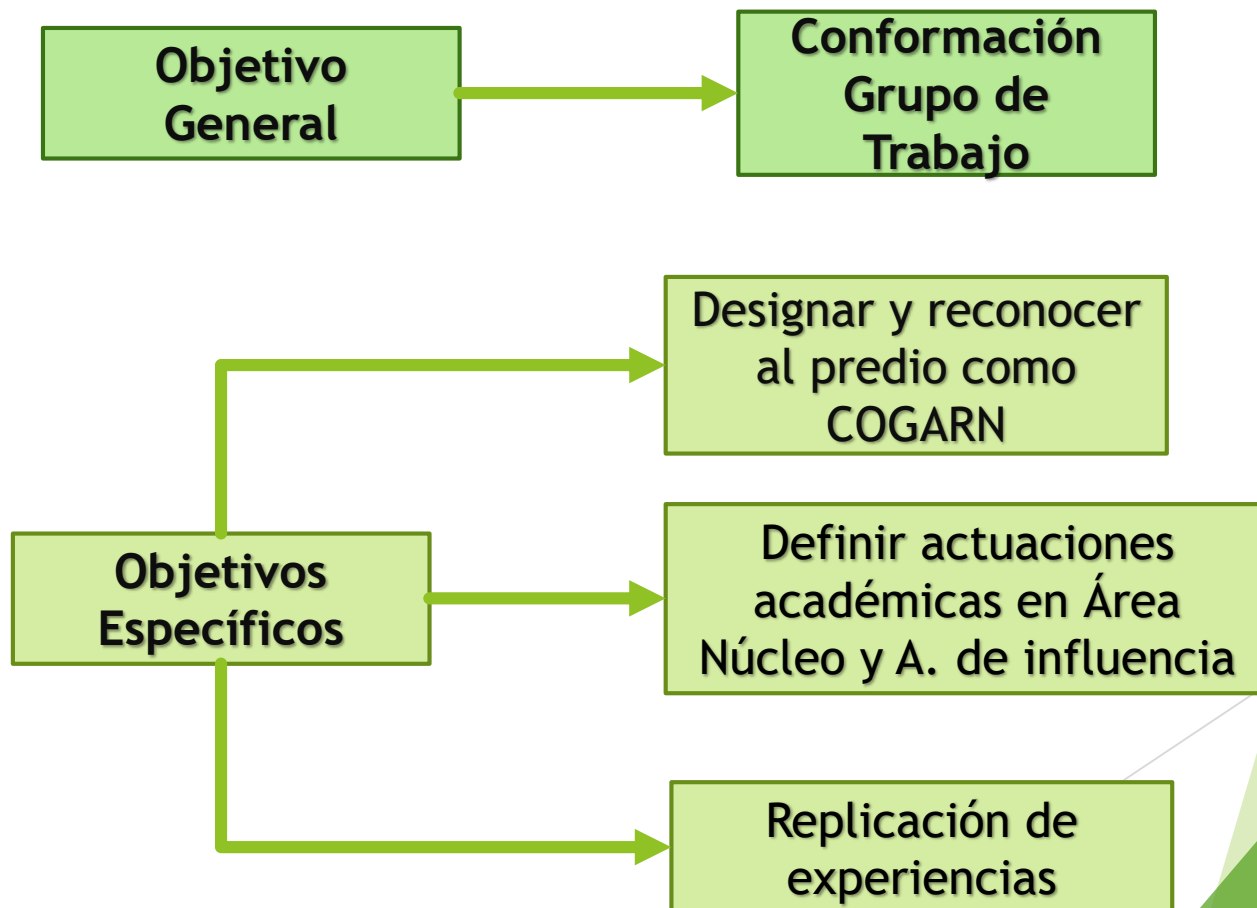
Objetivo General

Conformación Grupo de Trabajo

Designar y reconocer al predio como COGARN

Objetivos Específicos

Definir actuaciones académicas en Área Núcleo y A. de influencia

Replicación de experiencias